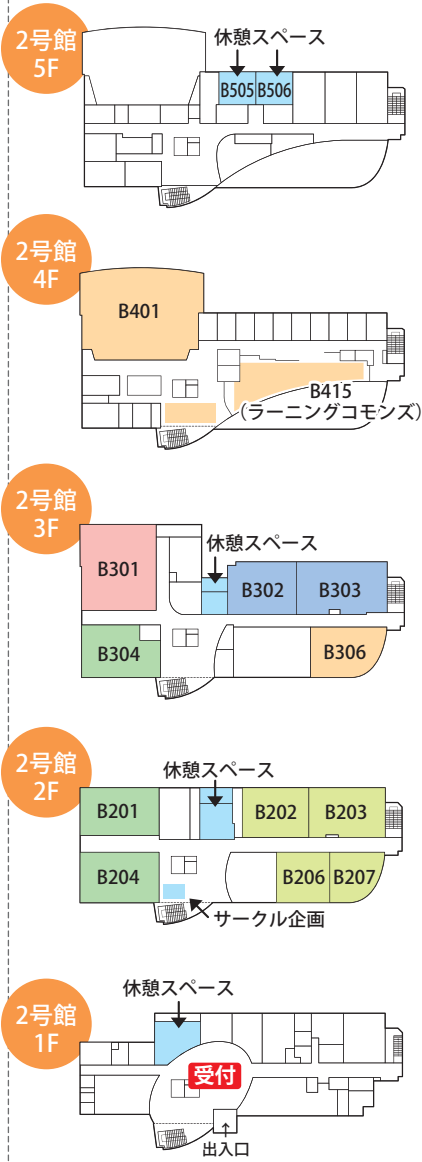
2号館
5F

休憩スペース

B505 B506

2号館
4F

B401

B415
（ラーニングコモンズ）

2号館
3F

B301

休憩スペース

B302 B303

B304

B306

2号館
2F

休憩スペース

B201

B202 B203

B204

B206 B207

サークル企画

2号館
1F

休憩スペース

受付

出入口